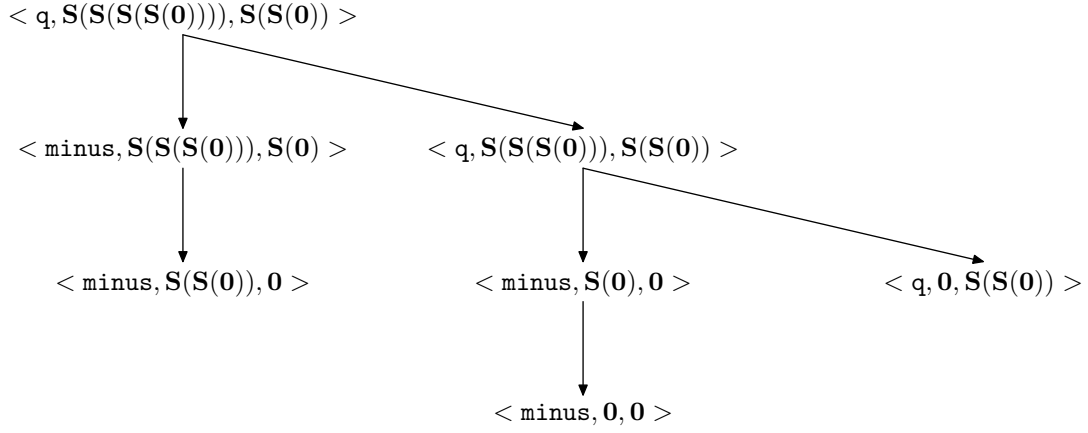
$< \mathtt{q}, \mathbf{S}(\mathbf{S}(\mathbf{S}(\mathbf{S}(\mathbf{0})))), \mathbf{S}(\mathbf{0}) >$

$< \mathtt{minus}, \mathbf{S}(\mathbf{S}(\mathbf{S}(\mathbf{0}))), \mathbf{S}(\mathbf{0}) >$

$< \mathtt{q}, \mathbf{S}(\mathbf{S}(\mathbf{S}(\mathbf{0}))), \mathbf{S}(\mathbf{S}(\mathbf{0})) >$

$< \mathtt{minus}, \mathbf{S}(\mathbf{S}(\mathbf{0})), \mathbf{0} >$

$< \mathtt{minus}, \mathbf{S}(\mathbf{0}), \mathbf{0} >$

$< \mathtt{q}, \mathbf{0}, \mathbf{S}(\mathbf{S}(\mathbf{0})) >$

$< \mathtt{minus}, \mathbf{0}, \mathbf{0} >$